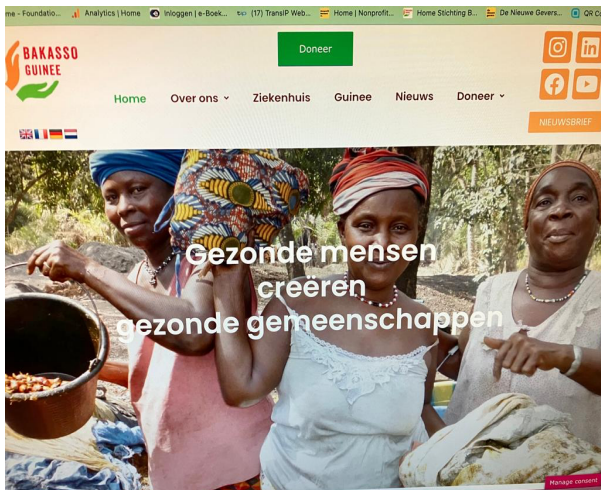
me - Foundatio... Analytics | Home Inloggen | e-Boek... (17) TransIP Web... Home | Nonprofit... Home Stichting B... De Nieuwe Gevers... QR C

BAKASSO GUINEE

Doneer

Home Over ons Ziekenhuis Guinee Nieuws Doneer

NIEUWSBRIEF

Gezonde mensen creëren gezonde gemeenschappen

Manage consent